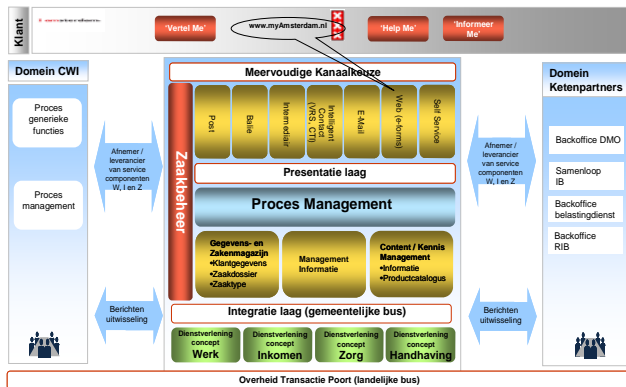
Klant

'Vertel Me'

www.myAmsterdam.nl

'Help Me'

'Informeer Me'

Domein CWI

Proces generieke functies

Proces management

Afnemer / leverancier van service componenten W, I en Z

Berichten uitwisseling

Meervoudige Kanaalkeuze

Zaakbeheer

Post

Balie

Intermediair

Intelligent Contact (VRS, CTI)

E-Mail

Web (e-forms)

Self Service

Presentatie laag

Proces Management

Gegevens- en Zakenmagazijn
•Klantgegevens
•Zaakdossier
•Zaaktype

Management Informatie

Content / Kennis Management
•Informatie
•Productcatalogus

Integratie laag (gemeentelijke bus)

Dienstverlening concept Werk

Dienstverlening concept Inkomen

Dienstverlening concept Zorg

Dienstverlening concept Handhaving

Domein Ketenpartners

Afnemer / leverancier van service componenten W, I en Z

Berichten uitwisseling

Backoffice DMO

Samenloop IB

Backoffice belastingdienst

Backoffice RIB

Overheid Transactie Poort (landelijke bus)